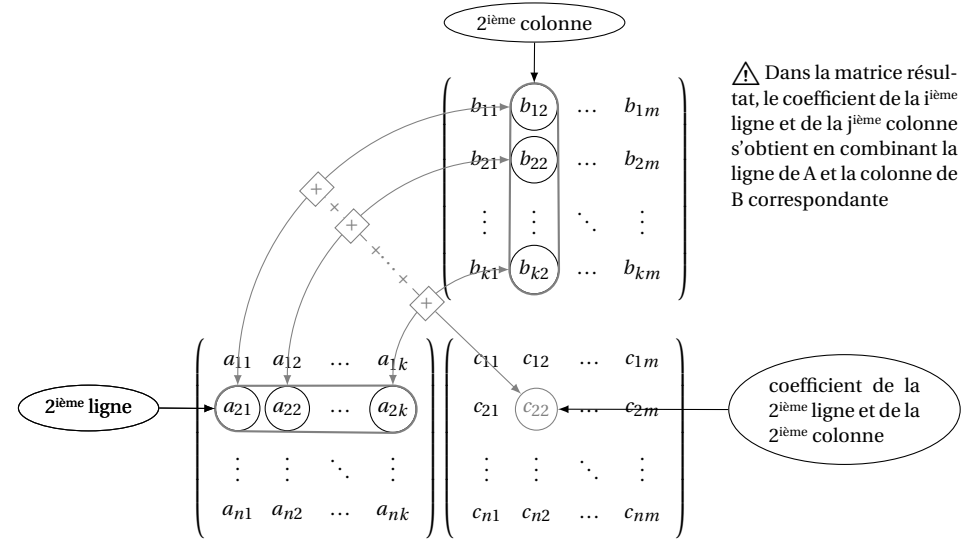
2$^{\text{ième}}$ colonne

Dans la matrice résultat, le coefficient de la i$^{\text{ième}}$ ligne et de la j$^{\text{ème}}$ colonne s'obtient en combinant la ligne de A et la colonne de B correspondante

$\begin{pmatrix} b_{11} & b_{12} & \dots & b_{1m} \\ b_{21} & b_{22} & \dots & b_{2m} \\ \vdots & \vdots & \ddots & \vdots \\ b_{k1} & b_{k2} & \dots & b_{km} \end{pmatrix}$

+ × + × · · · × +

2$^{\text{ième}}$ ligne

$\begin{pmatrix} a_{11} & a_{12} & \dots & a_{1k} \\ a_{21} & a_{22} & \dots & a_{2k} \\ \vdots & \vdots & \ddots & \vdots \\ a_{n1} & a_{n2} & \dots & a_{nk} \end{pmatrix}$

$\begin{pmatrix} c_{11} & c_{12} & \dots & c_{1m} \\ c_{21} & c_{22} & \dots & c_{2m} \\ \vdots & \vdots & \ddots & \vdots \\ c_{n1} & c_{n2} & \dots & c_{nm} \end{pmatrix}$

coefficient de la 2$^{\text{ième}}$ ligne et de la 2$^{\text{ième}}$ colonne